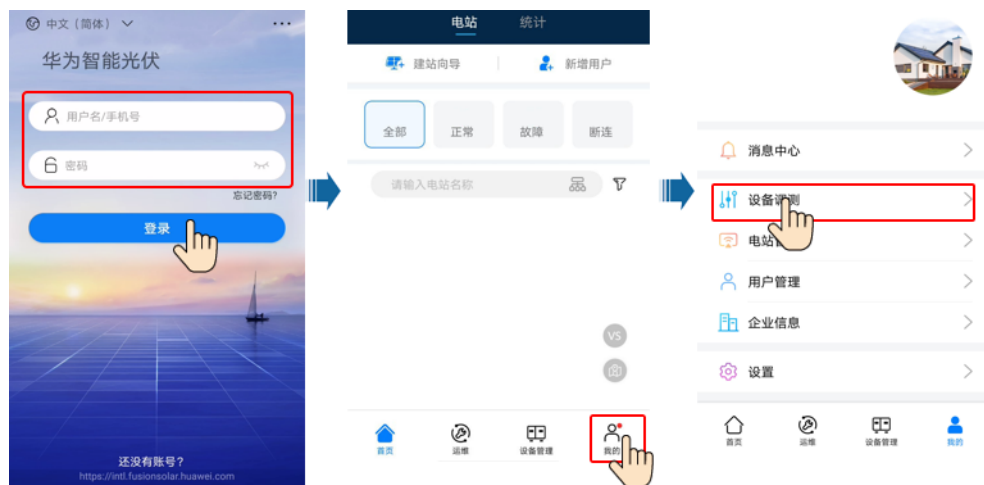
中文（简体）
华为智能光伏
用户名/手机号
密码
忘记密码?
登录
还没有账号?
https://intl.fusionsolar.huawei.com

电站 统计
建站向导
新增用户
全部
正常
故障
断连
请输入电站名称
VS
首页
运维
设备管理
我的

消息中心
设备调测
电站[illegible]
用户管理
企业信息
设置
首页
运维
设备管理
我的